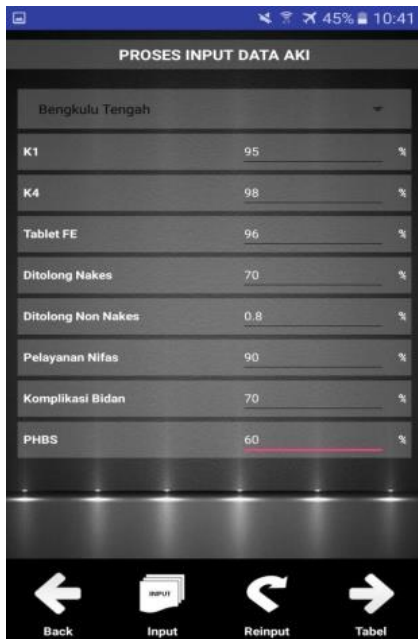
45% 10:41

PROSES INPUT DATA AKI

Bengkulu Tengah

| | | |
|---|---|---|
| K1 | 95 | % |
| K4 | 98 | % |
| Tablet FE | 96 | % |
| Ditolong Nakes | 70 | % |
| Ditolong Non Nakes | 0.8 | % |
| Pelayanan Nifas | 90 | % |
| Komplikasi Bidan | 70 | % |
| PHBS | 60 | % |

Back
INPUT
Input
Reinput
Tabel